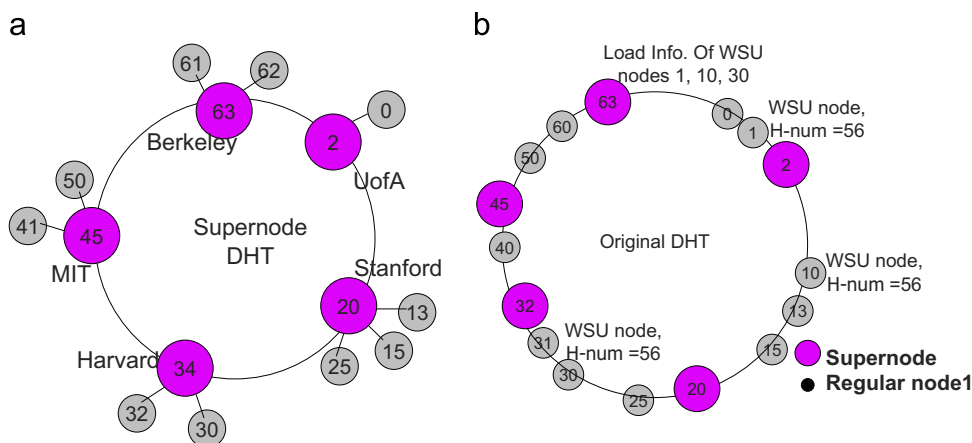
a

61
62
63
Berkeley
2
0
UofA
50
41
45
MIT
Supernode DHT
Stanford
20
13
15
25
Harvard
34
32
30

b

Load Info. Of WSU nodes 1, 10, 30
63
0
1
WSU node, H-num =56
2
60
50
45
40
Original DHT
WSU node, H-num =56
10
13
32
31
WSU node, H-num =56
30
25
20
15
Supernode
Regular node1